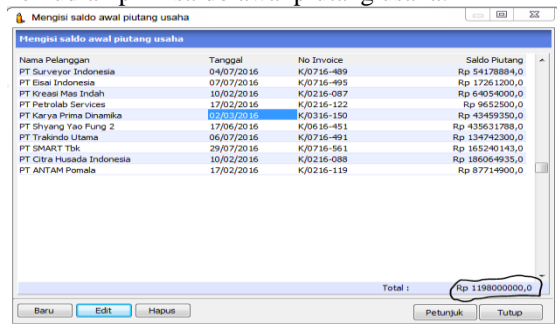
Mengisi saldo awal piutang usaha

Mengisi saldo awal piutang usaha

| Nama Pelanggan | Tanggal | No Invoice | Saldo Piutang |
|---|---|---|---|
| PT Surveyor Indonesia | 04/07/2016 | K/0716-489 | Rp 54178884,0 |
| PT Eisai Indonesia | 07/07/2016 | K/0716-495 | Rp 17261200,0 |
| PT Kreasi Mas Indah | 10/02/2016 | K/0216-087 | Rp 64054000,0 |
| PT Petrolab Services | 17/02/2016 | K/0216-122 | Rp 9652500,0 |
| PT Karya Prima Dinamika | 02/03/2016 | K/0316-150 | Rp 43459350,0 |
| PT Shyang Yao Fung 2 | 17/06/2016 | K/0616-451 | Rp 435631788,0 |
| PT Trakindo Utama | 06/07/2016 | K/0716-491 | Rp 134742300,0 |
| PT SMART Tbk | 29/07/2016 | K/0716-561 | Rp 165240143,0 |
| PT Citra Husada Indonesia | 10/02/2016 | K/0216-088 | Rp 186064935,0 |
| PT ANTAM Pomala | 17/02/2016 | K/0216-119 | Rp 87714900,0 |

Total : Rp 1198000000,0

Baru Edit Hapus Petunjuk Tutup